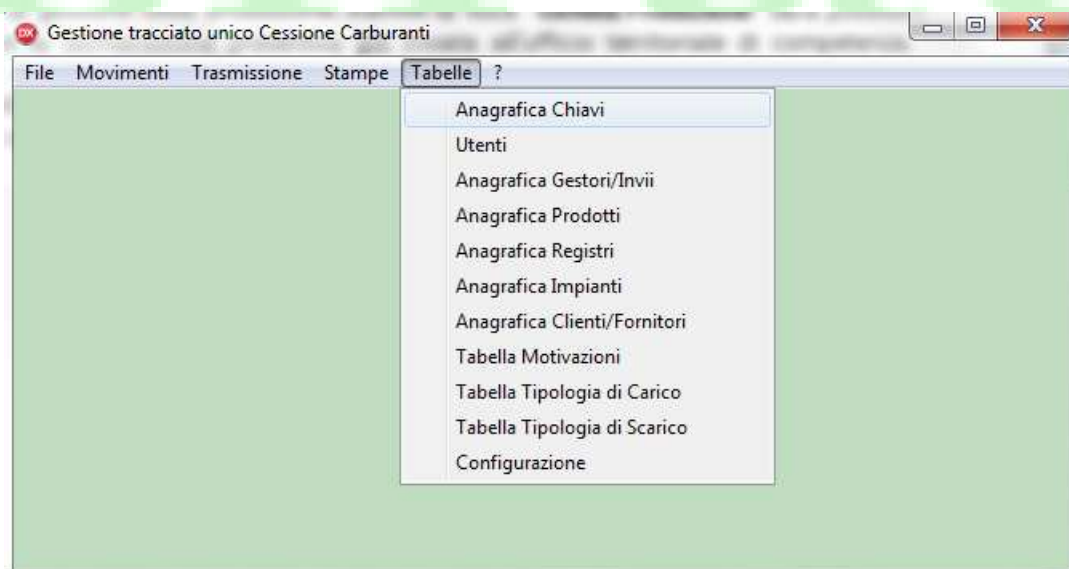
Gestione tracciato unico Cessione Carburanti

File Movimenti Trasmissione Stampe Tabelle ?

Anagrafica Chiavi
Utenti
Anagrafica Gestori/Invii
Anagrafica Prodotti
Anagrafica Registri
Anagrafica Impianti
Anagrafica Clienti/Fornitori
Tabella Motivazioni
Tabella Tipologia di Carico
Tabella Tipologia di Scarico
Configurazione